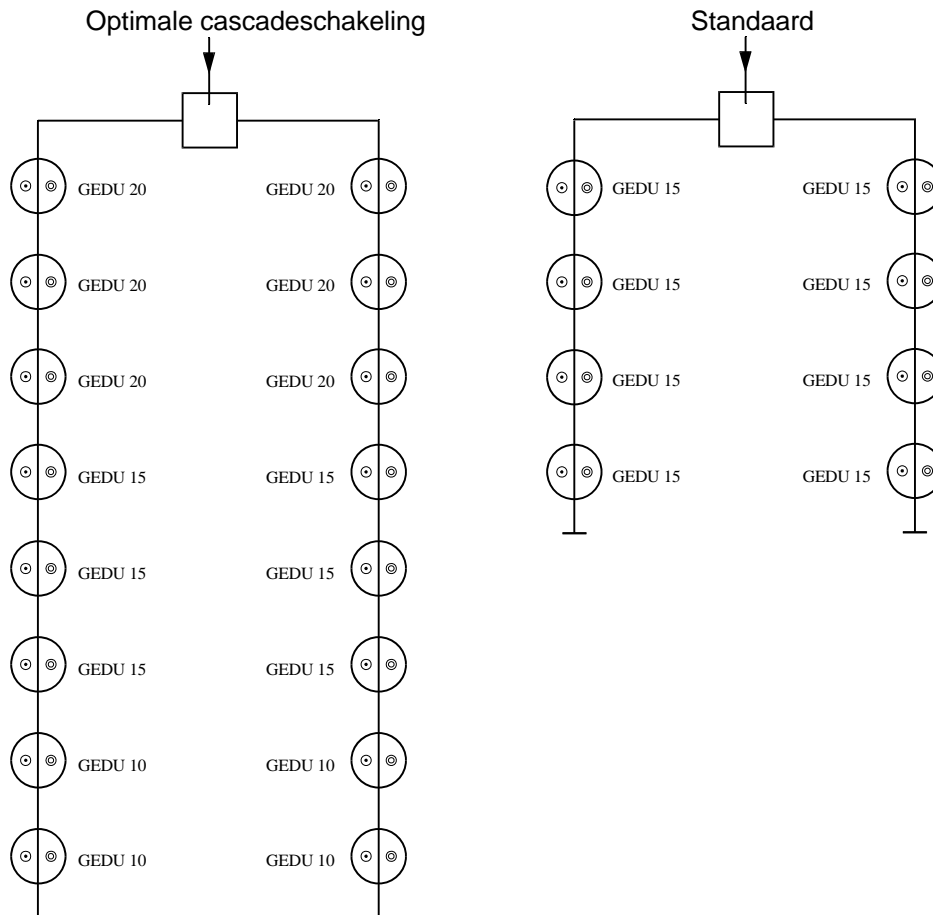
Optimale cascadeschakeling

GEDU 20 GEDU 20
GEDU 20 GEDU 20
GEDU 20 GEDU 20
GEDU 15 GEDU 15
GEDU 15 GEDU 15
GEDU 15 GEDU 15
GEDU 10 GEDU 10
GEDU 10 GEDU 10

Standaard

GEDU 15 GEDU 15
GEDU 15 GEDU 15
GEDU 15 GEDU 15
GEDU 15 GEDU 15